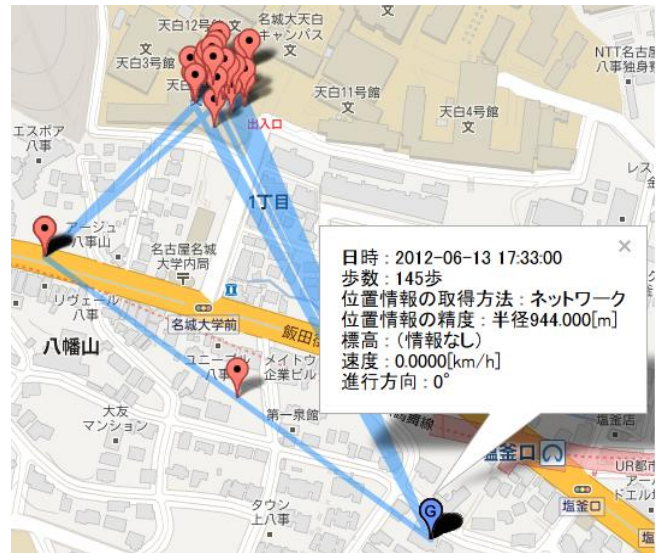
天白12号館
名城大天白
キャンパス
文
天白3号館
天白
天白11号館
天白4号館
NTT名古
八事独身寮
エスポア
八事
出入口
レス
1丁目
アージュ
八事山
名古屋名城
大学内局
リヴェール
八事
名城大学前
飯田
八幡山
ユニーブル
八事
メイトウ
企業ビル
大友
マンション
第一泉館
塩釜店
塩釜口
UR都市
ドエル
タウン
上八事
塩釜口

日時：2012-06-13 17:33:00
歩数：145歩
位置情報の取得方法：ネットワーク
位置情報の精度：半径944.000[m]
標高：(情報なし)
速度：0.0000[km/h]
進行方向：0°
×